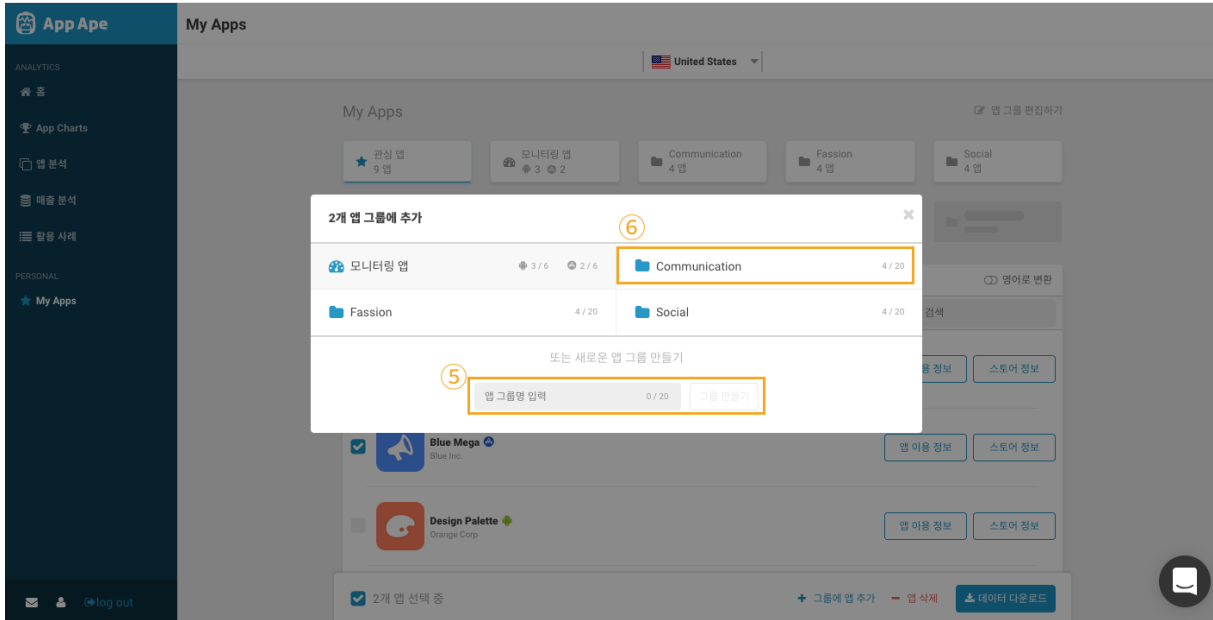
App Ape

ANALYTICS
홈
App Charts
앱 분석
매출 분석
활용 사례
PERSONAL
My Apps

log out

My Apps

United States

My Apps
앱 그룹 편집하기

관심 앱 9 앱
모니터링 앱 3 2
Communication 4 앱
Fassion 4 앱
Social 4 앱

2개 앱 그룹에 추가

⑥

모니터링 앱 3 / 6 2 / 6
Communication 4 / 20
Fassion 4 / 20
Social 4 / 20

또는 새로운 앱 그룹 만들기

⑤

앱 그룹명 입력 0 / 20
그룹 만들기

영어로 변환
검색

앱 이용 정보
스토어 정보

Blue Mega
Blue Inc.
앱 이용 정보
스토어 정보

Design Palette
Orange Corp
앱 이용 정보
스토어 정보

2개 앱 선택 중
+ 그룹에 앱 추가
− 앱 삭제
데이터 다운로드